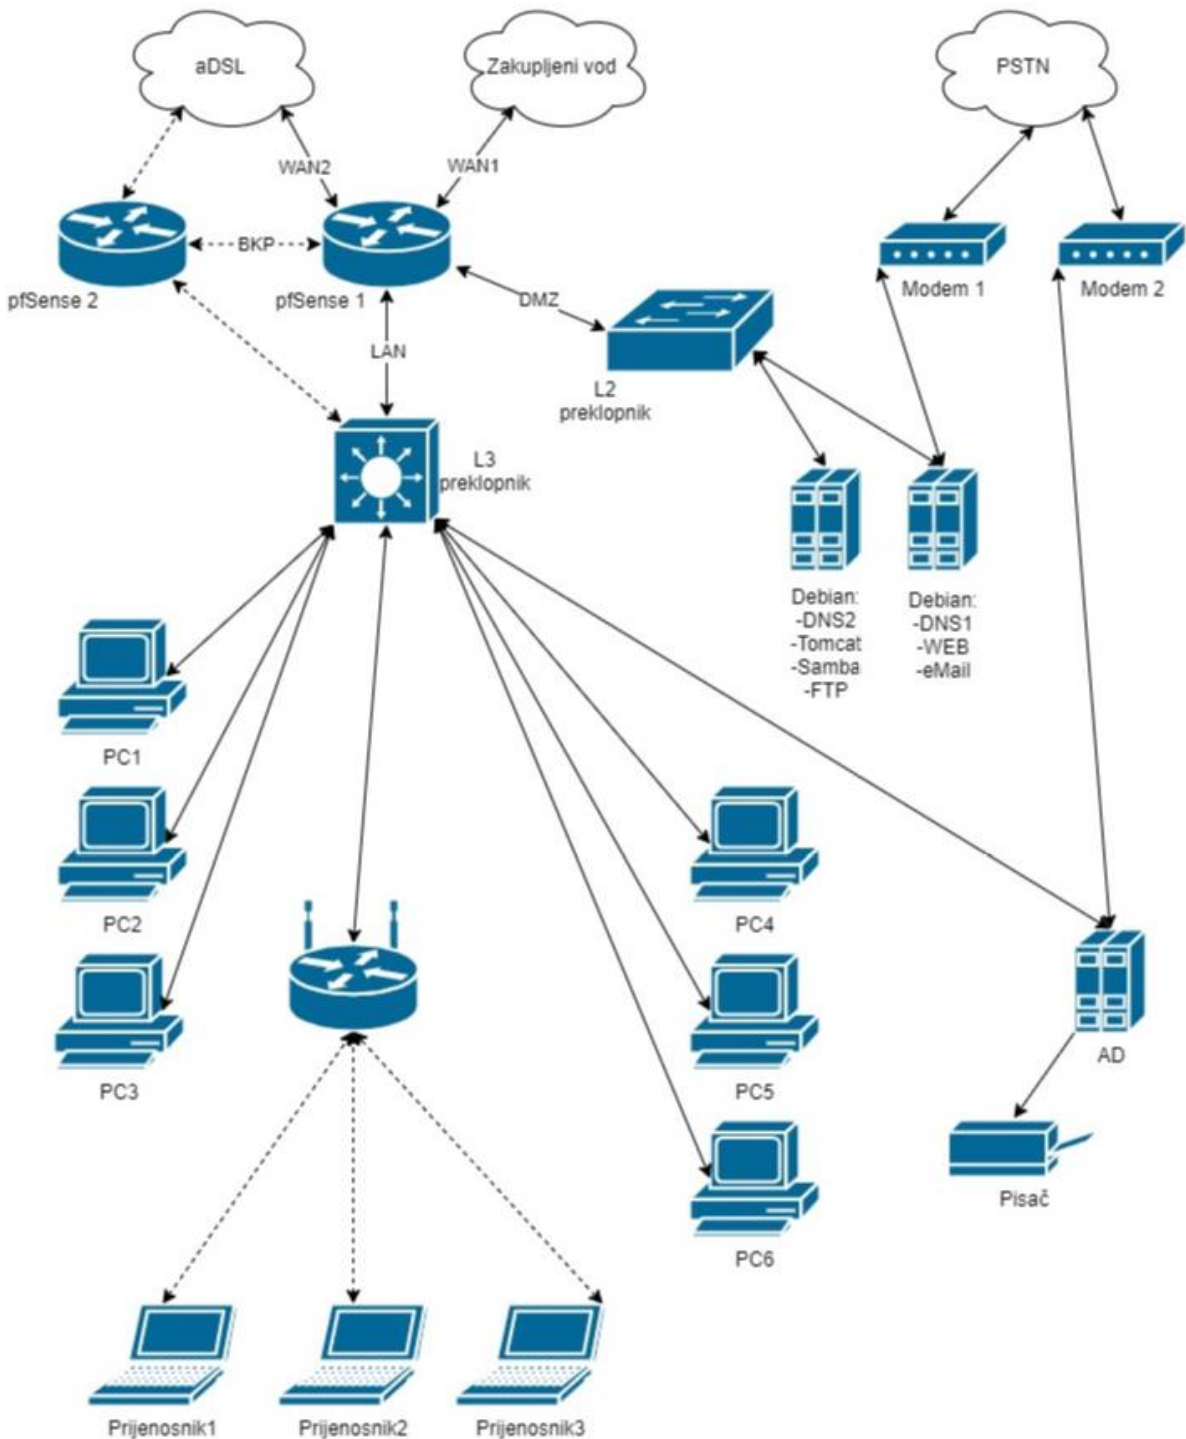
aDSL

Zakupljeni vod

PSTN

WAN2

WAN1

BKP

pfSense 2

pfSense 1

Modem 1

Modem 2

DMZ

LAN

L2 preklopnik

L3 preklopnik

Debian: -DNS2 -Tomcat -Samba -FTP

Debian: -DNS1 -WEB -eMail

PC1

PC2

PC3

PC4

PC5

PC6

AD

Pisač

Prijenosnik1

Prijenosnik2

Prijenosnik3